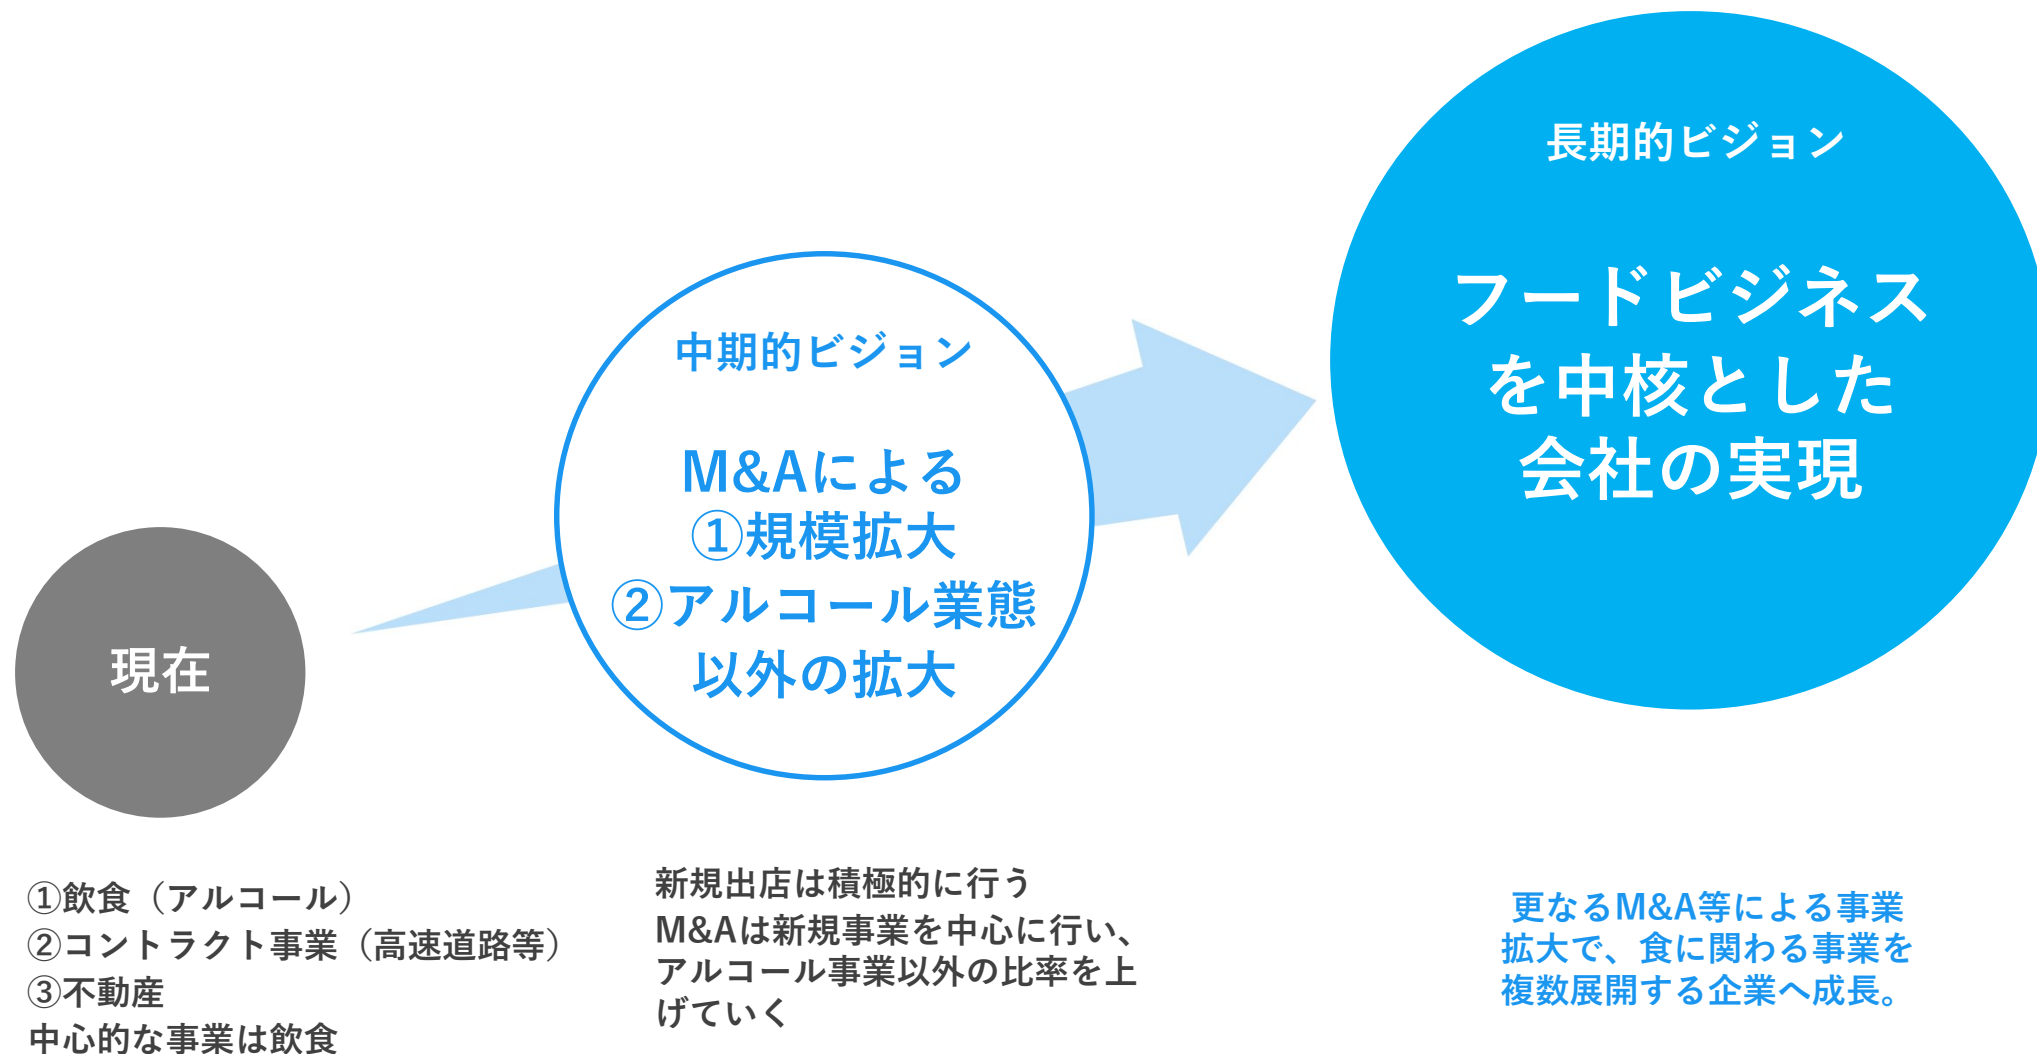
現在

中期的ビジョン

M&Aによる
①規模拡大
②アルコール業態
以外の拡大

長期的ビジョン

フードビジネス
を中核とした
会社の実現

①飲食（アルコール）
②コントラクト事業（高速道路等）
③不動産
中心的な事業は飲食

新規出店は積極的に行う
M&Aは新規事業を中心に行い、アルコール事業以外の比率を上げていく

更なるM&A等による事業拡大で、食に関わる事業を複数展開する企業へ成長。